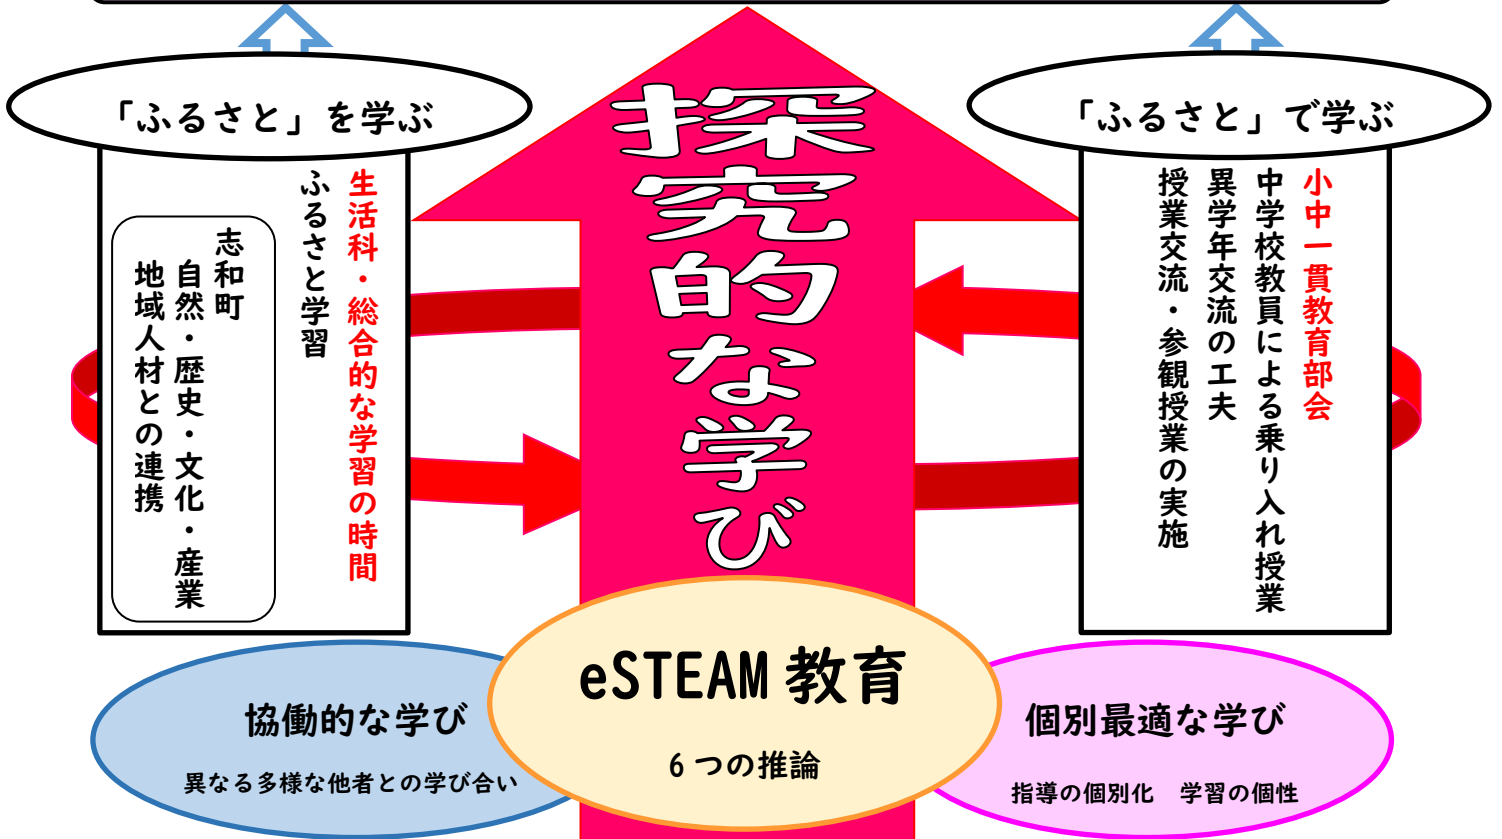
「ふるさと」を学ぶ

生活科・総合的な学習の時間
ふるさと学習

志和町
自然・歴史・文化・産業
地域人材との連携

探究的な学び

「ふるさと」で学ぶ

小中一貫教育部会
中学校教員による乗り入れ授業
異学年交流の工夫
授業交流・参観授業の実施

協働的な学び
異なる多様な他者との学び合い

eSTEAM 教育
６つの推論

個別最適な学び
指導の個別化　学習の個性